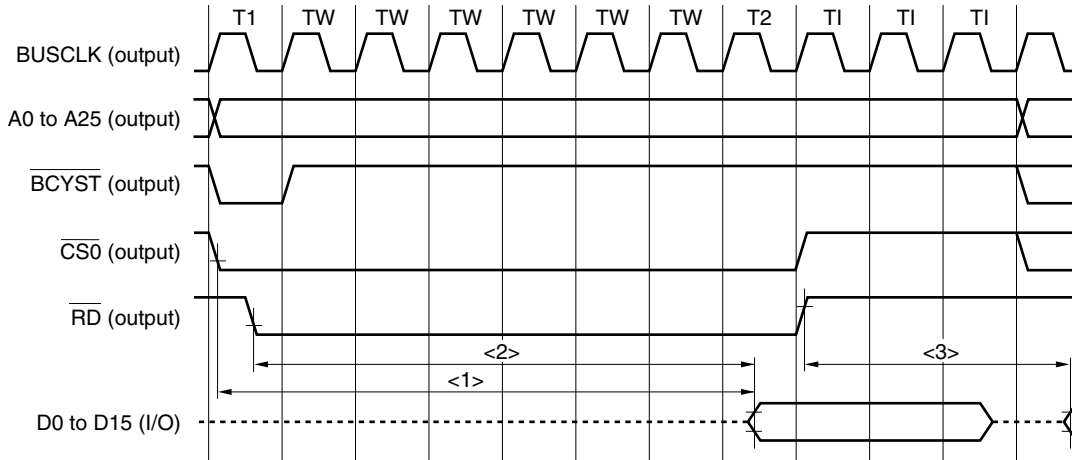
T1 TW TW TW TW TW TW T2 TI TI TI

BUSCLK (output)

A0 to A25 (output)

$\overline{\text{BCYST}}$ (output)

$\overline{\text{CS0}}$ (output)

$\overline{\text{RD}}$ (output)

<2>

<3>

<1>

D0 to D15 (I/O)